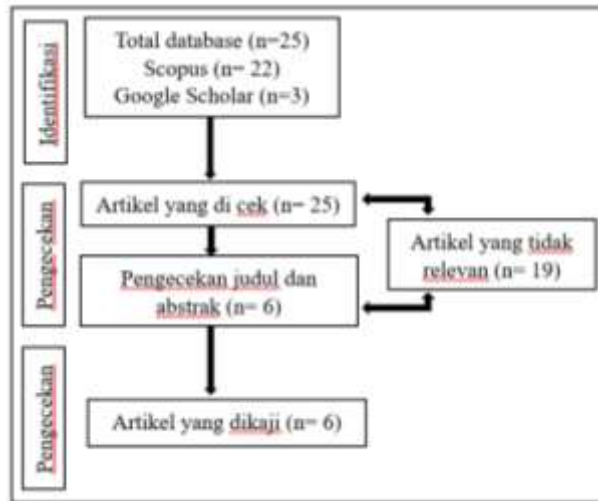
Identifikasi

Total database (n=25)
Scopus (n= 22)
Google Scholar (n=3)

Pengecekan

Artikel yang di cek (n= 25)

Pengecekan judul dan abstrak (n= 6)

Artikel yang tidak relevan (n= 19)

Pengecekan

Artikel yang dikaji (n= 6)